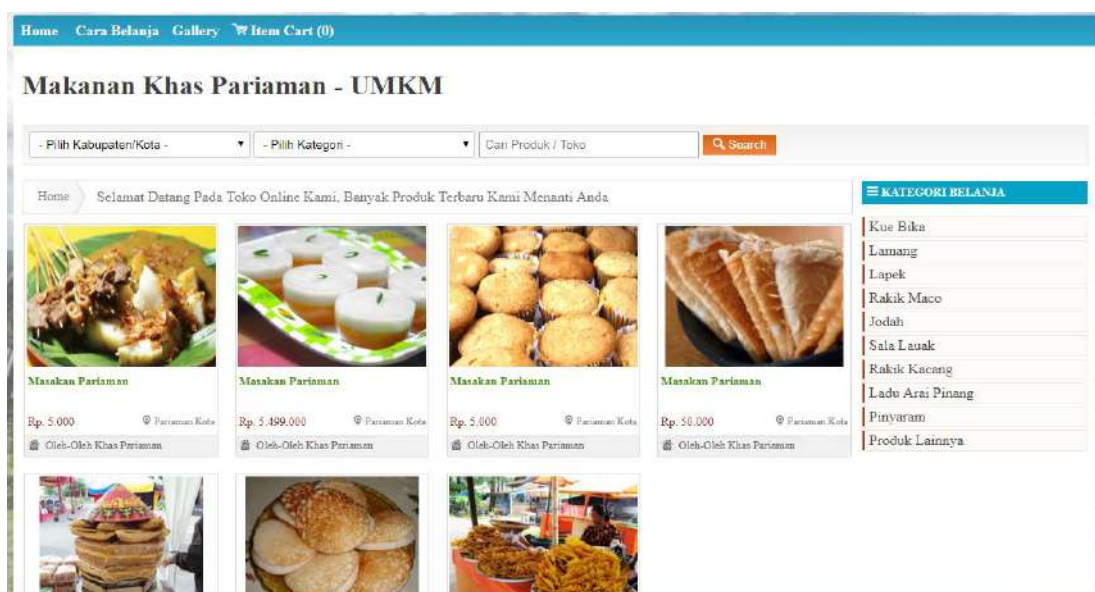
Home Cara Belanja Gallery Item Cart (0)

Makanan Khas Pariaman - UMKM

- Pilih Kabupaten/Kota - - Pilih Kategori - Cari Produk / Toko Search

Home Selamat Datang Pada Toko Online Kami, Banyak Produk Terbaru Kami Menanti Anda

Masakan Pariaman
Rp. 5.000 Pariaman Kota
Oleh-Oleh Khas Pariaman

Masakan Pariaman
Rp. 5.499.000 Pariaman Kota
Oleh-Oleh Khas Pariaman

Masakan Pariaman
Rp. 5.000 Pariaman Kota
Oleh-Oleh Khas Pariaman

Masakan Pariaman
Rp. 50.000 Pariaman Kota
Oleh-Oleh Khas Pariaman

KATEGORI BELANJA
Kue Bika
Lamang
Lapek
Rakik Maco
Jodah
Sala Lauak
Rakik Kacang
Ladu Arai Pinang
Pinyaram
Produk Lainnya